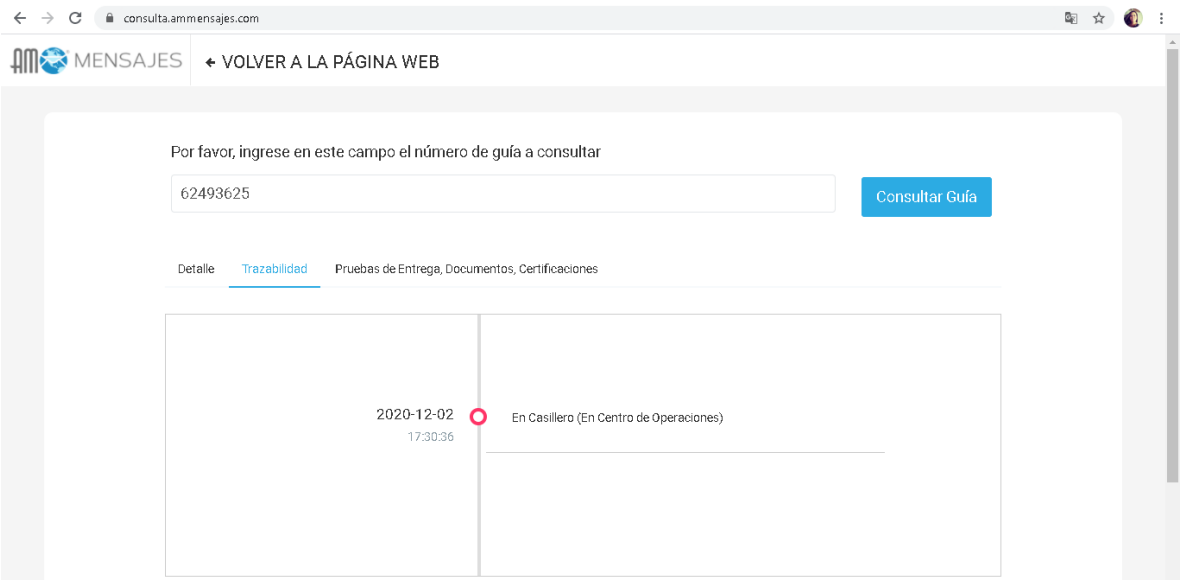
consulta.ammensajes.com

AM MENSAJES ← VOLVER A LA PÁGINA WEB

Por favor, ingrese en este campo el número de guía a consultar

62493625

Consultar Guía

Detalle Trazabilidad Pruebas de Entrega, Documentos, Certificaciones

2020-12-02
17:30:36

En Casillero (En Centro de Operaciones)